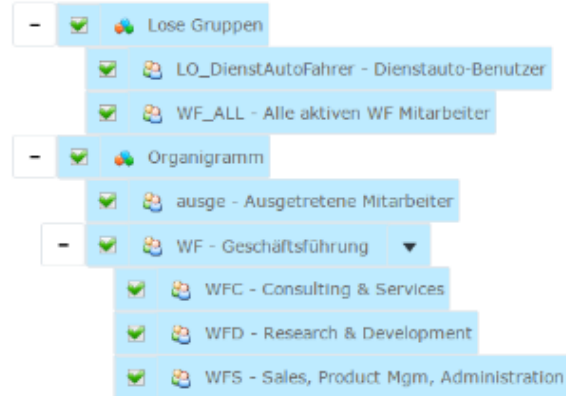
–
Lose Gruppen
LO_DienstAutoFahrer - Dienstauto-Benutzer
WF_ALL - Alle aktiven WF Mitarbeiter
–
Organigramm
ausge - Ausgetretene Mitarbeiter
–
WF - Geschäftsführung
WFC - Consulting & Services
WFD - Research & Development
WFS - Sales, Product Mgm, Administration